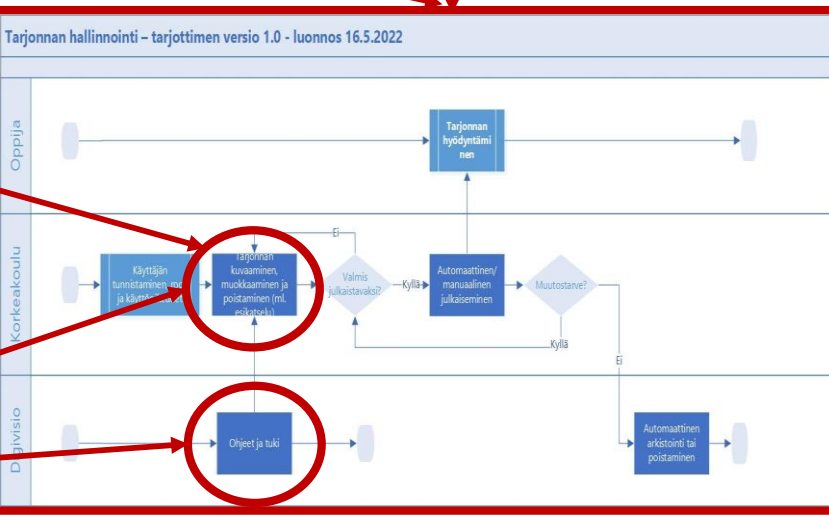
Tarjonnan hallinnointi – tarjottimen versio 1.0 - luonnos 16.5.2022

Oppija

Tarjonnan hyödyntäminen

Korkeakoulu

Käyttäjän tunnistaminen, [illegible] ja käyttö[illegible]

Tarjonnan kuvaaminen, muokkaaminen ja poistaminen (ml. esikatselu)

Ei

Valmis julkaistavaksi?

Kyllä

Automaattinen/ manuaalinen julkaiseminen

Muutostarve?

Kyllä

Ei

Digivisio

Ohjeet ja tuki

Automaattinen arkistointi tai poistaminen